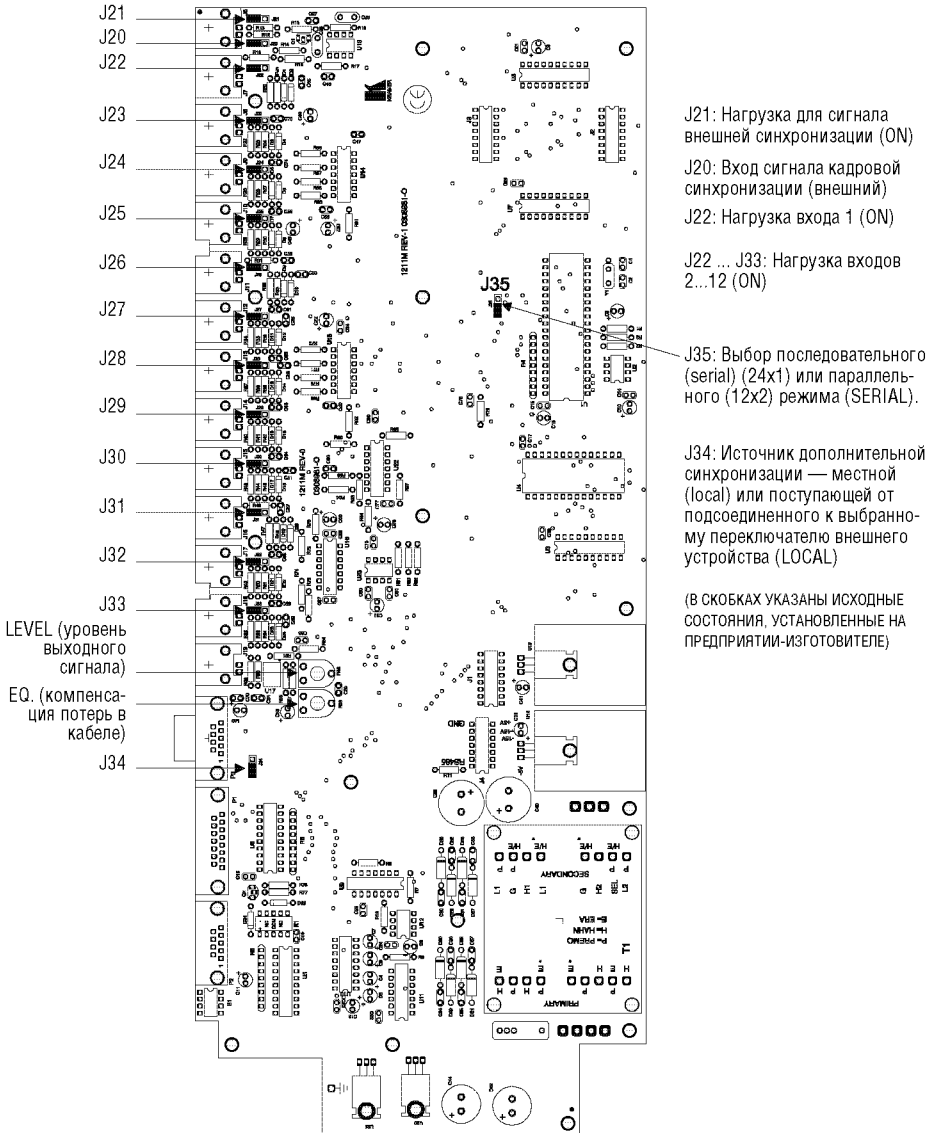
J21
J20
J22
J23
J24
J25
J26
J27
J28
J29
J30
J31
J32
J33
LEVEL (уровень выходного сигнала)
EQ. (компенсация потерь в кабеле)
J34

J35

J21: Нагрузка для сигнала внешней синхронизации (ON)

J20: Вход сигнала кадровой синхронизации (внешний)

J22: Нагрузка входа 1 (ON)

J22 ... J33: Нагрузка входов 2...12 (ON)

J35: Выбор последовательного (serial) (24x1) или параллельного (12x2) режима (SERIAL).

J34: Источник дополнительной синхронизации — местной (local) или поступающей от подсоединенного к выбранному переключателю внешнего устройства (LOCAL)

(В СКОБКАХ УКАЗАНЫ ИСХОДНЫЕ СОСТОЯНИЯ, УСТАНОВЛЕННЫЕ НА ПРЕДПРИЯТИИ-ИЗГОТОВИТЕЛЕ)

1211M REV-1 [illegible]
1211M REV-0 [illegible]
GND
RS485
SECONDARY
PRIMARY
P= PREMO
H= HAHN
E= ERA
T1
H/E
H/E
H/E
H/E
L1
H1
L1
H2
SEL
L2
P
P
P
P
E
H
P
E
H
P
E
H
P
E
H